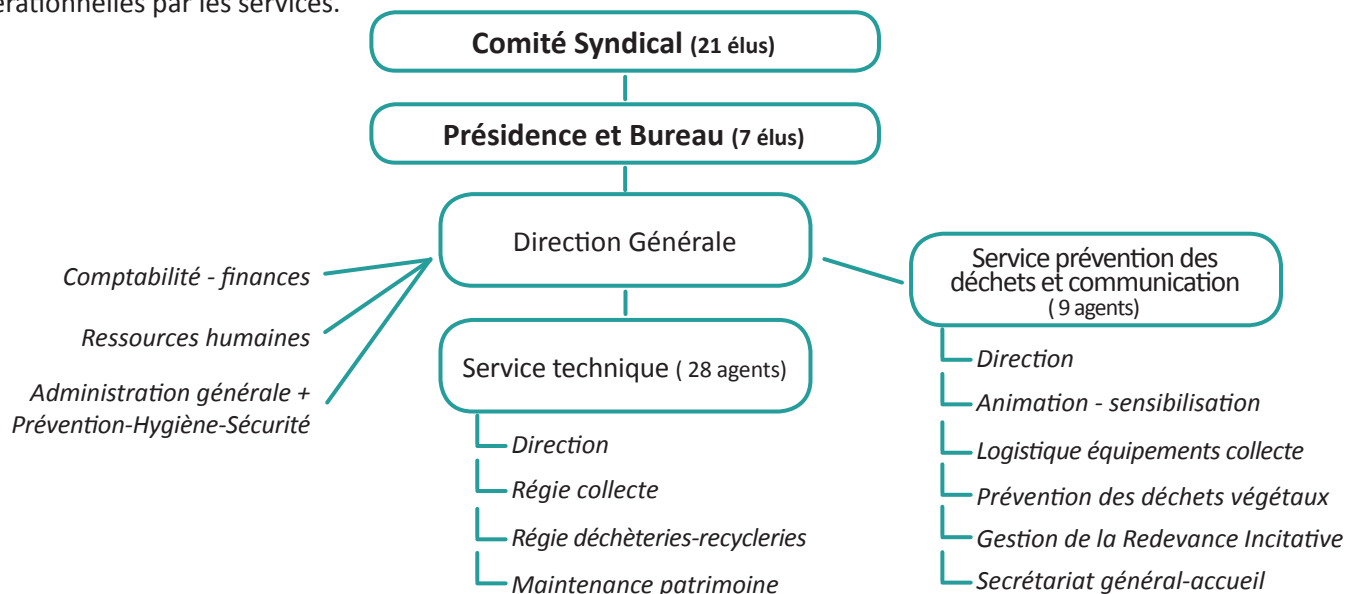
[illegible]érationnelles par les services.

Comité Syndical (21 élus)

Présidence et Bureau (7 élus)

Direction Générale

Comptabilité - finances

Ressources humaines

Administration générale + Prévention-Hygiène-Sécurité

Service technique ( 28 agents)

Direction

Régie collecte

Régie déchèteries-recycleries

Maintenance patrimoine

Service prévention des déchets et communication ( 9 agents)

Direction

Animation - sensibilisation

Logistique équipements collecte

Prévention des déchets végétaux

Gestion de la Redevance Incitative

Secrétariat général-accueil